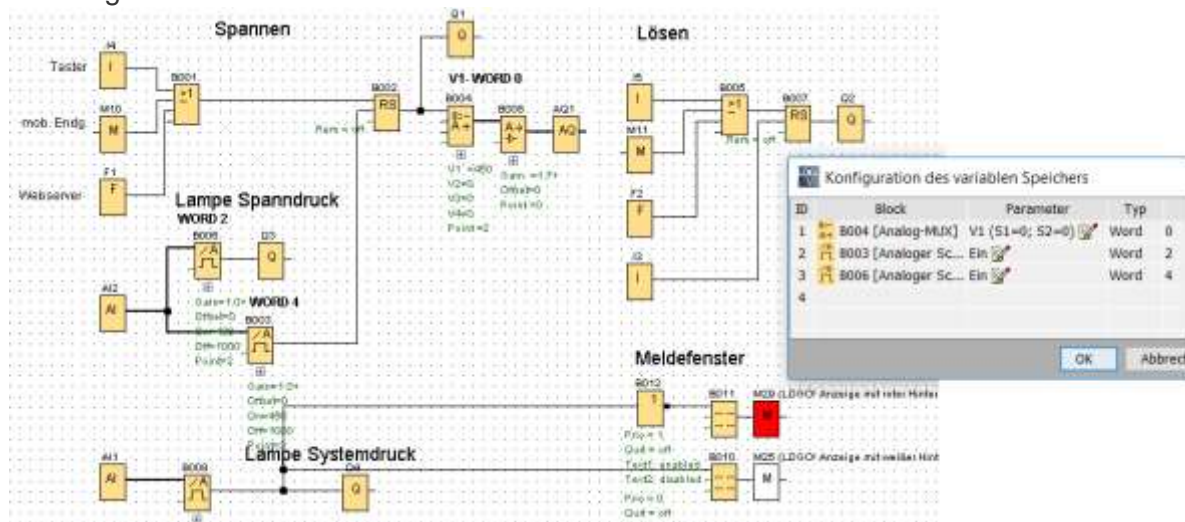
Spannen

Q1

Lösen

I4

Taster

B001

$\geq 1$

M10

mob. Endg.

F1

Webserver

B002

RS

Rem = off

V1- WORD 0

B004

B008

AQ1

Gain =1.7+

Offset=0

Point=0

U1=d80

U2=0

U3=0

U4=0

Point=2

I5

B005

$\geq 1$

B007

RS

Q2

M11

Rem = off

F2

I3

Lampe Spanndruck

WORD 2

B006

Q3

AI2

Gain=1.0+

Offset=0

WORD 4

B003

Point=2

Gain=1.0+

Offset=0

On=1000

Meldefenster

B012

B011

M29 (LOGO! Anzeige mit roter Hinter

Prio = 1

Quit = off

Text1: enabled

Text2: disabled

Prio = 0

Quit = off

B010

M25 (LOGO! Anzeige mit weißer Hint

M

Lampe Systemdruck

AI1

B009

Q4

Konfiguration des variablen Speichers

| ID | Block | Parameter | Typ | |
|---|---|---|---|---|
| 1 | B004 [Analog-MUX] | V1 (S1=0; S2=0) | Word | 0 |
| 2 | B003 [Analoger Sc... | Ein | Word | 2 |
| 3 | B006 [Analoger Sc... | Ein | Word | 4 |
| 4 | | | | |

OK

Abbrech